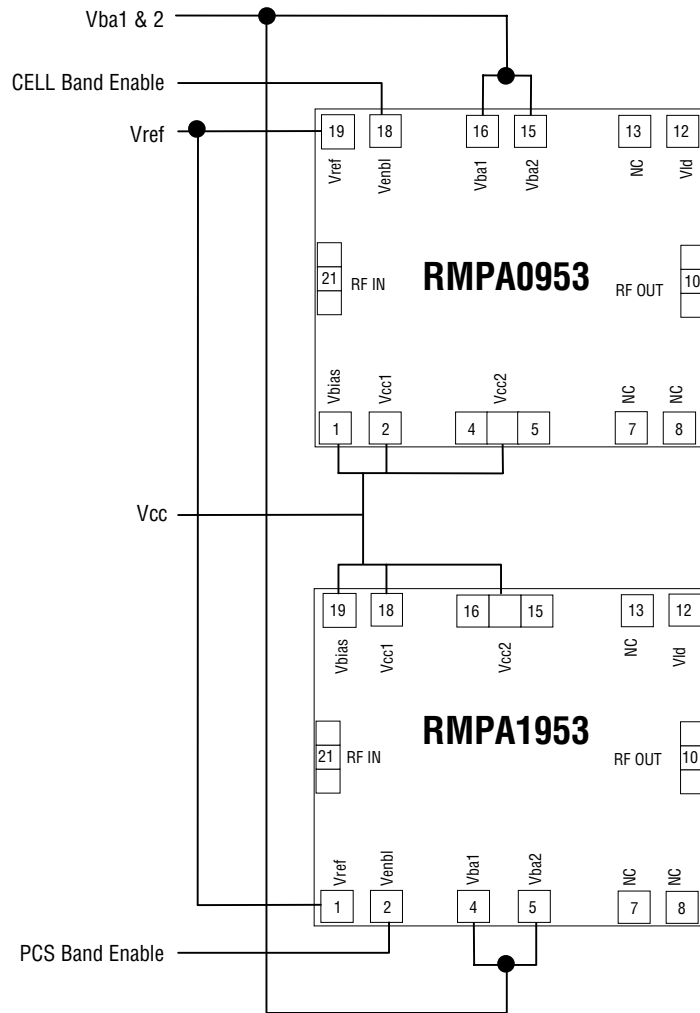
Vba1 & 2
CELL Band Enable
Vref

19 18 16 15 13 12
Vref Venbl Vba1 Vba2 NC Vld

21 RF IN
RMPA0953
RF OUT 10

Vbias Vcc1 Vcc2 NC NC
1 2 4 5 7 8

Vcc

19 18 16 15 13 12
Vbias Vcc1 Vcc2 NC Vld

21 RF IN
RMPA1953
RF OUT 10

Vref Venbl Vba1 Vba2 NC NC
1 2 4 5 7 8

PCS Band Enable